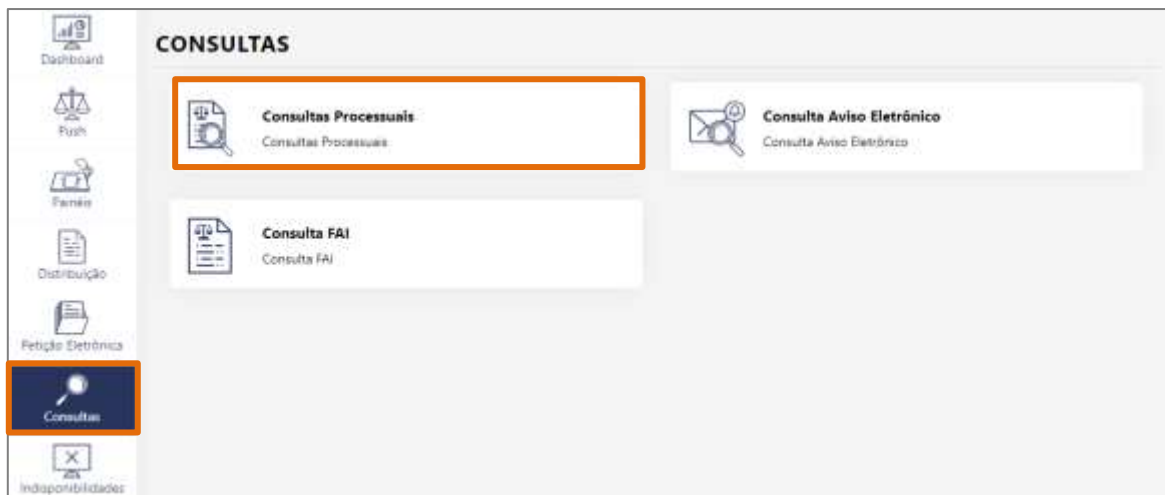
Dashboard

Push

Painéis

Distribuição

Petição Eletrônica

Consultas

Indisponibilidades

CONSULTAS

Consultas Processuais

Consultas Processuais

Consulta Aviso Eletrônico

Consulta Aviso Eletrônico

Consulta FAI

Consulta FAI